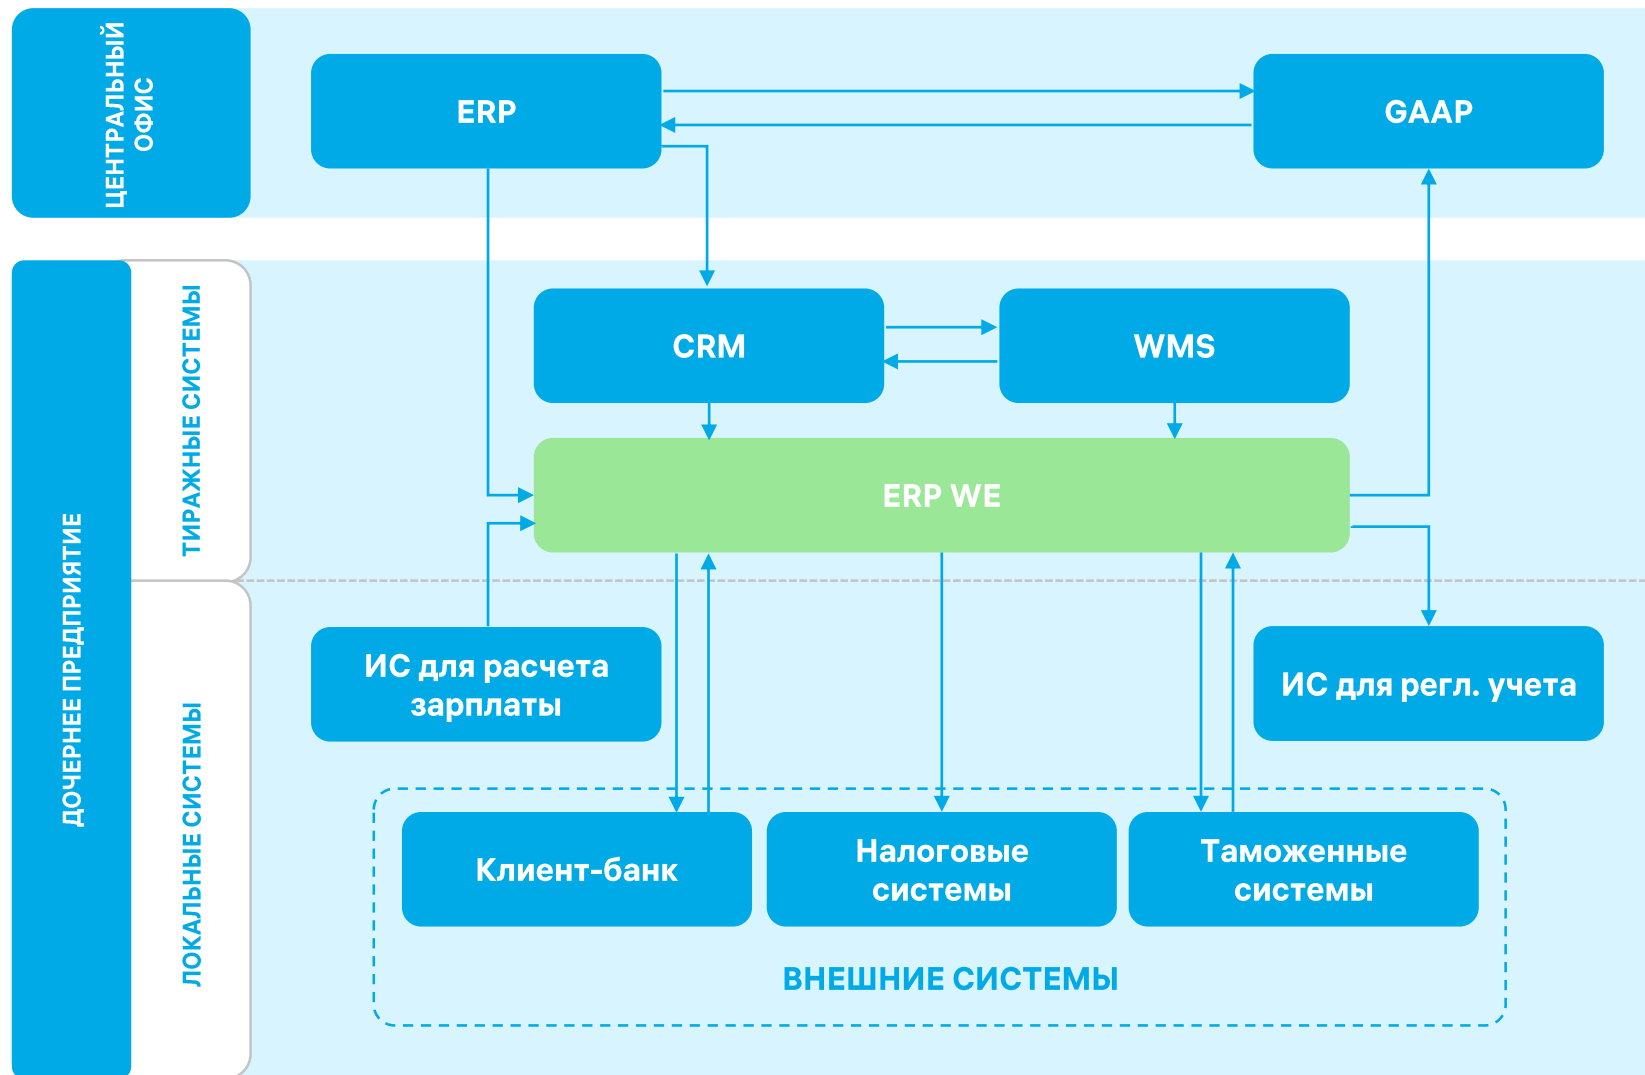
ЦЕНТРАЛЬНЫЙ ОФИС

ERP

GAAP

ДОЧЕРНЕЕ ПРЕДПРИЯТИЕ

ТИРАЖНЫЕ СИСТЕМЫ

CRM

WMS

ERP WE

ЛОКАЛЬНЫЕ СИСТЕМЫ

ИС для расчета зарплаты

ИС для регл. учета

Клиент-банк

Налоговые системы

Таможенные системы

ВНЕШНИЕ СИСТЕМЫ